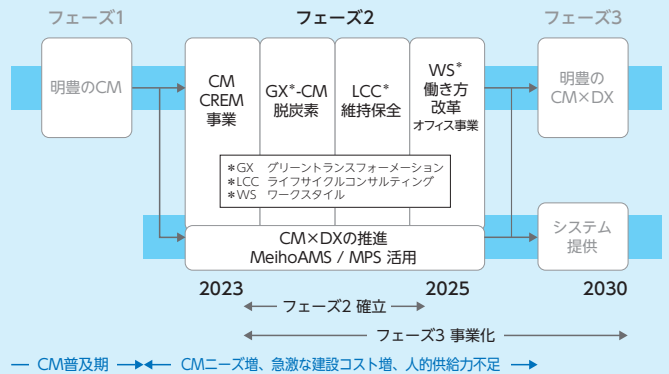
フェーズ1

フェーズ2

フェーズ3

明豊のCM

CM CREM 事業

GX*-CM 脱炭素

LCC* 維持保全

WS* 働き方 改革 オフィス事業

明豊の CM×DX

*GX グリーントランスフォーメーション
*LCC ライフサイクルコンサルティング
*WS ワークスタイル

CM×DXの推進
MeihoAMS / MPS 活用

システム 提供

2023

2025

2030

フェーズ2 確立

フェーズ3 事業化

CM普及期

CMニーズ増、急激な建設コスト増、人的供給力不足